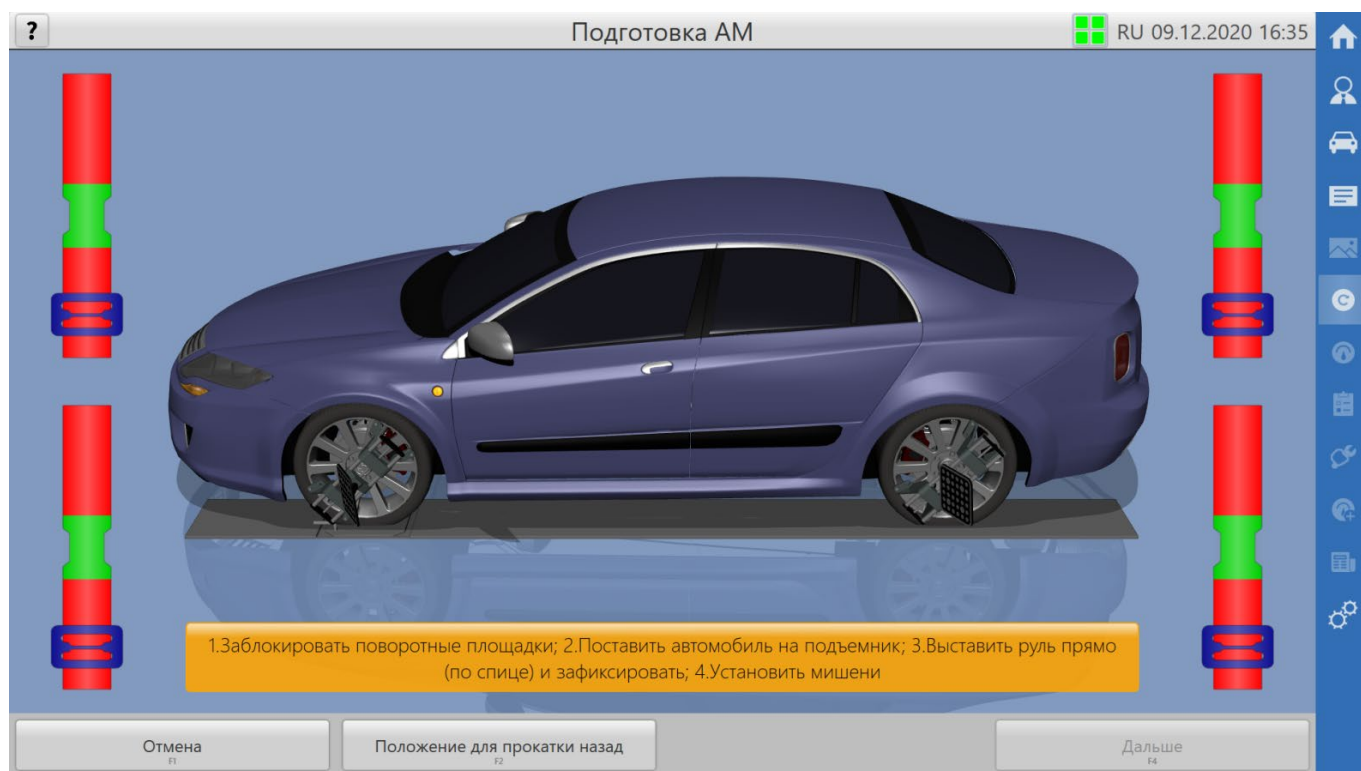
?

Подготовка АМ

RU 09.12.2020 16:35

1.Заблокировать поворотные площадки; 2.Поставить автомобиль на подъемник; 3.Выставить руль прямо (по спице) и зафиксировать; 4.Установить мишени

Отмена
F1

Положение для прокатки назад
F2

Дальше
F4